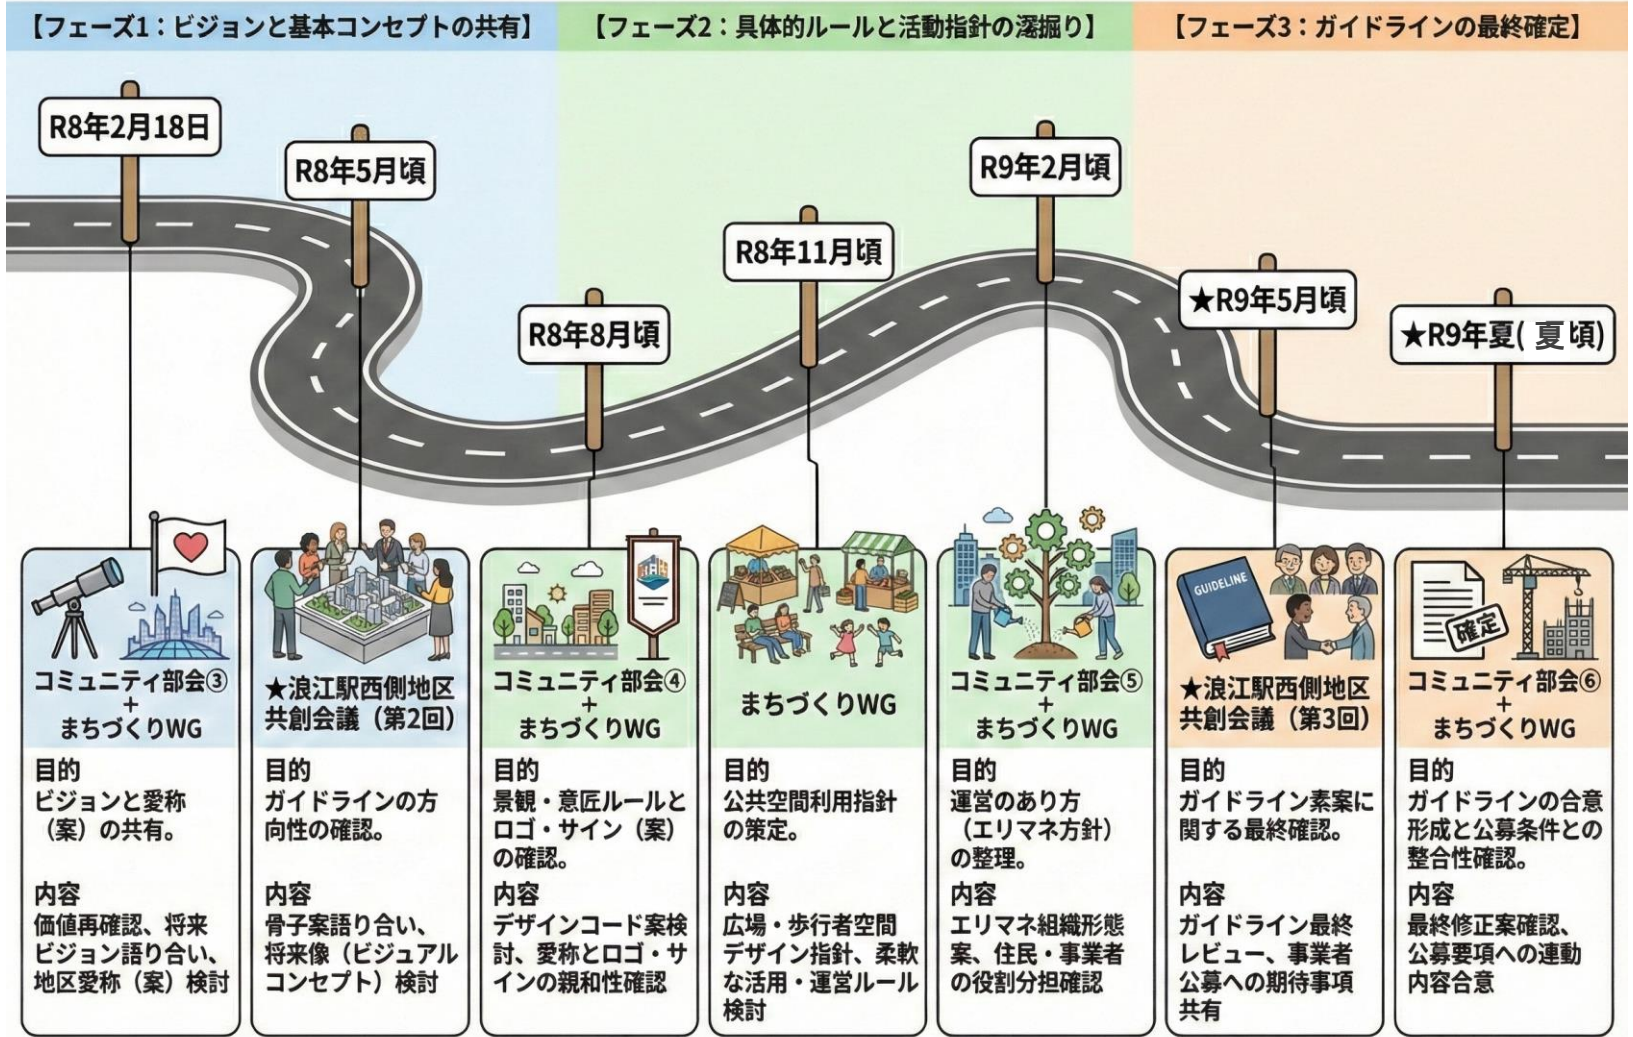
【フェーズ1：ビジョンと基本コンセプトの共有】

【フェーズ2：具体的ルールと活動指針の深掘り】

【フェーズ3：ガイドラインの最終確定】

R8年2月18日

R8年5月頃

R8年8月頃

R8年11月頃

R9年2月頃

★R9年5月頃

★R9年夏( 夏 頃)

コミュニティ部会③
+
まちづくりWG

目的
ビジョンと愛称（案）の共有。

内容
価値再確認、将来ビジョン語り合い、地区愛称（案）検討

★浪江駅西側地区共創会議（第2回）

目的
ガイドラインの方向性の確認。

内容
骨子案語り合い、将来像（ビジュアルコンセプト）検討

コミュニティ部会④
+
まちづくりWG

目的
景観・意匠ルールとロゴ・サイン（案）の確認。

内容
デザインコード案検討、愛称とロゴ・サインの親和性確認

まちづくりWG

目的
公共空間利用指針の策定。

内容
広場・歩行者空間デザイン指針、柔軟な活用・運営ルール検討

コミュニティ部会⑤
+
まちづくりWG

目的
運営のあり方（エリマネ方針）の整理。

内容
エリマネ組織形態案、住民・事業者の役割分担確認

GUIDELINE

★浪江駅西側地区共創会議（第3回）

目的
ガイドライン素案に関する最終確認。

内容
ガイドライン最終レビュー、事業者公募への期待事項共有

確定

コミュニティ部会⑥
+
まちづくりWG

目的
ガイドラインの合意形成と公募条件との整合性確認。

内容
最終修正案確認、公募要項への連動内容合意